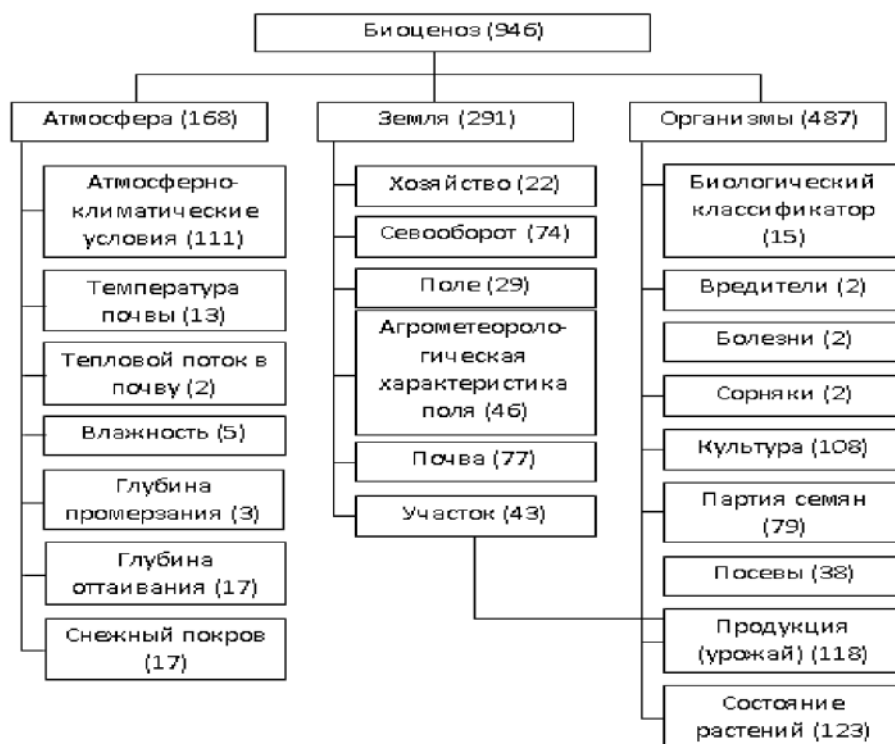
Биоценоз (946)

Атмосфера (168)

Атмосферно-климатические условия (111)

Температура почвы (13)

Тепловой поток в почву (2)

Влажность (5)

Глубина промерзания (3)

Глубина оттаивания (17)

Снежный покров (17)

Земля (291)

Хозяйство (22)

Севооборот (74)

Поле (29)

Агрометеорологическая характеристика поля (46)

Почва (77)

Участок (43)

Организмы (487)

Биологический классификатор (15)

Вредители (2)

Болезни (2)

Сорняки (2)

Культура (108)

Партия семян (79)

Посевы (38)

Продукция (урожай) (118)

Состояние растений (123)